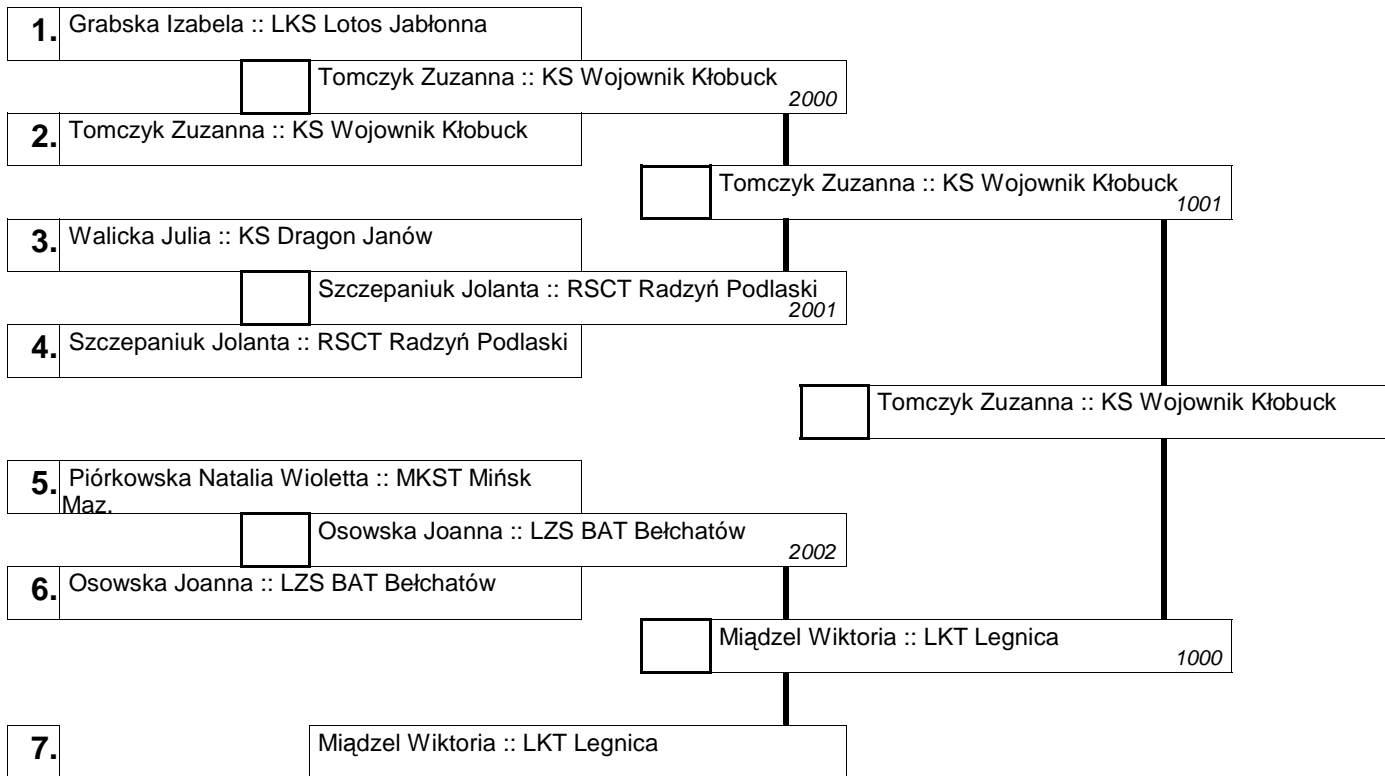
1. Grabska Izabela :: LKS Lotos Jabłonna

Tomczyk Zuzanna :: KS Wojownik Kłobuck
2000

2. Tomczyk Zuzanna :: KS Wojownik Kłobuck

Tomczyk Zuzanna :: KS Wojownik Kłobuck
1001

3. Walicka Julia :: KS Dragon Janów

Szczepaniuk Jolanta :: RSCT Radzyń Podlaski
2001

4. Szczepaniuk Jolanta :: RSCT Radzyń Podlaski

Tomczyk Zuzanna :: KS Wojownik Kłobuck

5. Piórkowska Natalia Wioletta :: MKST Mińsk Maz.

Osowska Joanna :: LZS BAT Bełchatów
2002

6. Osowska Joanna :: LZS BAT Bełchatów

Miądzel Wiktoria :: LKT Legnica
1000

7.

Miądzel Wiktoria :: LKT Legnica